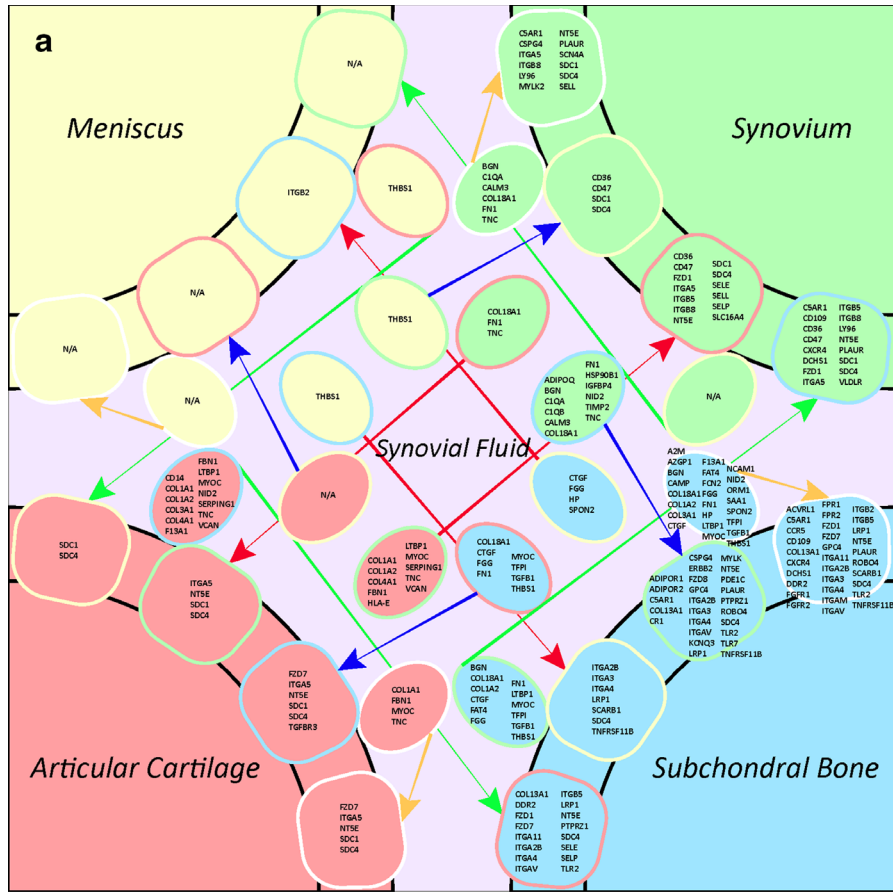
a

Meniscus

Synovium

Articular Cartilage

Subchondral Bone

Synovial Fluid

N/A

C5AR1 CSPG4 ITGA5 ITGB8 LY96 MYLK2

NT5E PLAUR SCN4A SDC1 SDC4 SELL

ITGB2

THBS1

BGN C1QA CALM3 COL18A1 FN1 TNC

CD36 CD47 SDC1 SDC4

N/A

CD36 CD47 FZD1 ITGA5 ITGB5 ITGB8 NT5E

SDC1 SDC4 SELE SELL SELP SLC16A4

N/A

THBS1

COL18A1 FN1 TNC

C5AR1 CD109 CD36 CD47 CXCR4 DCHS1 FZD1 ITGA5

ITGB5 ITGB8 LY96 NT5E PLAUR SDC1 SDC4 VLDLR

N/A

THBS1

ADIPOQ BGN C1QA C1QB CALM3 COL18A1

FN1 HSP90B1 IGFBP4 NID2 TIMP2 TNC

N/A

CD14 COL1A1 COL1A2 COL3A1 COL4A1 F13A1

FBN1 LTBP1 MYOC NID2 SERPING1 TNC VCAN

N/A

A2M AZGP1 BGN CAMP COL18A1 COL1A2 COL3A1 CTGF

F13A1 FAT4 FCN2 FGG FN1 HP LTBP1 MYOC

NCAM1 NID2 ORM1 SAA1 SPON2 TFPI TGFB1 THBS1

SDC1 SDC4

CTGF FGG HP SPON2

ACVRL1 C5AR1 CCR5 CD109 COL13A1 CXCR4 DCHS1 DDR2 FGFR1 FGFR2

FPR1 FPR2 FZD1 FZD7 GPC4 ITGA11 ITGA2B ITGA3 ITGA4 ITGAM ITGAV

ITGB2 ITGB5 LRP1 NT5E PLAUR ROBO4 SCARB1 SDC4 TLR2 TNFRSF11B

ITGA5 NT5E SDC1 SDC4

COL1A1 COL1A2 COL4A1 FBN1 HLA-E

LTBP1 MYOC SERPING1 TNC VCAN

COL18A1 CTGF FGG FN1

MYOC TFPI TGFB1 THBS1

ADIPOR1 ADIPOR2 C5AR1 COL13A1 CR1

CSPG4 ERBB2 FZD8 GPC4 ITGA2B ITGA3 ITGA4 ITGAV KCNQ3 LRP1

MYLK NT5E PDE1C PLAUR PTPRZ1 ROBO4 SDC4 TLR2 TLR7 TNFRSF11B

FZD7 ITGA5 NT5E SDC1 SDC4 TGFBR3

COL1A1 FBN1 MYOC TNC

BGN COL18A1 COL1A2 CTGF FAT4 FGG

FN1 LTBP1 MYOC TFPI TGFB1 THBS1

ITGA2B ITGA3 ITGA4 LRP1 SCARB1 SDC4 TNFRSF11B

FZD7 ITGA5 NT5E SDC1 SDC4

COL13A1 DDR2 FZD1 FZD7 ITGA11 ITGA2B ITGA4 ITGAV

ITGB5 LRP1 NT5E PTPRZ1 SDC4 SELE SELP TLR2